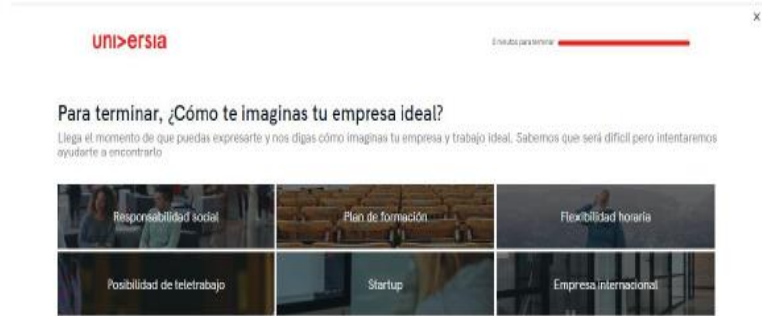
uni>ersia

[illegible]

×

Para terminar, ¿Cómo te imaginas tu empresa ideal?

Llega el momento de que puedas expresarte y nos digas cómo imaginas tu empresa y trabajo ideal. Sabemos que será difícil pero intentaremos ayudarte a encontrarlo

Responsabilidad social

Plan de formación

Flexibilidad horaria

Posibilidad de teletrabajo

Startup

Empresa internacional